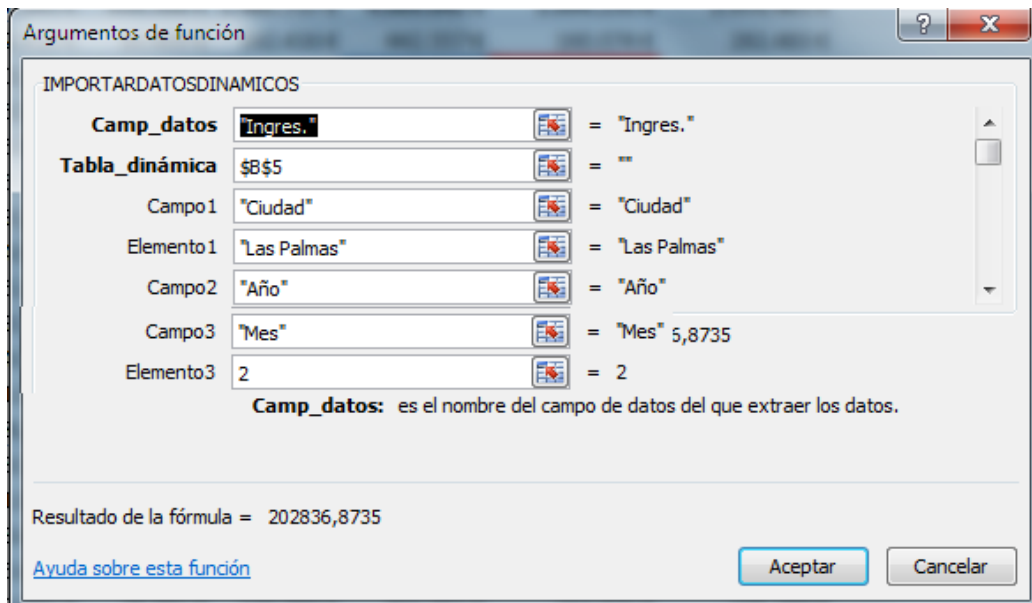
Argumentos de función

?

X

IMPORTARDATOSDINAMICOS

Camp_datos "Ingres." = "Ingres."

Tabla_dinámica $B$5 = ""

Campo1 "Ciudad" = "Ciudad"

Elemento1 "Las Palmas" = "Las Palmas"

Campo2 "Año" = "Año"

Campo3 "Mes" = "Mes" 5,8735

Elemento3 2 = 2

Camp_datos: es el nombre del campo de datos del que extraer los datos.

Resultado de la fórmula = 202836,8735

Ayuda sobre esta función

Aceptar

Cancelar